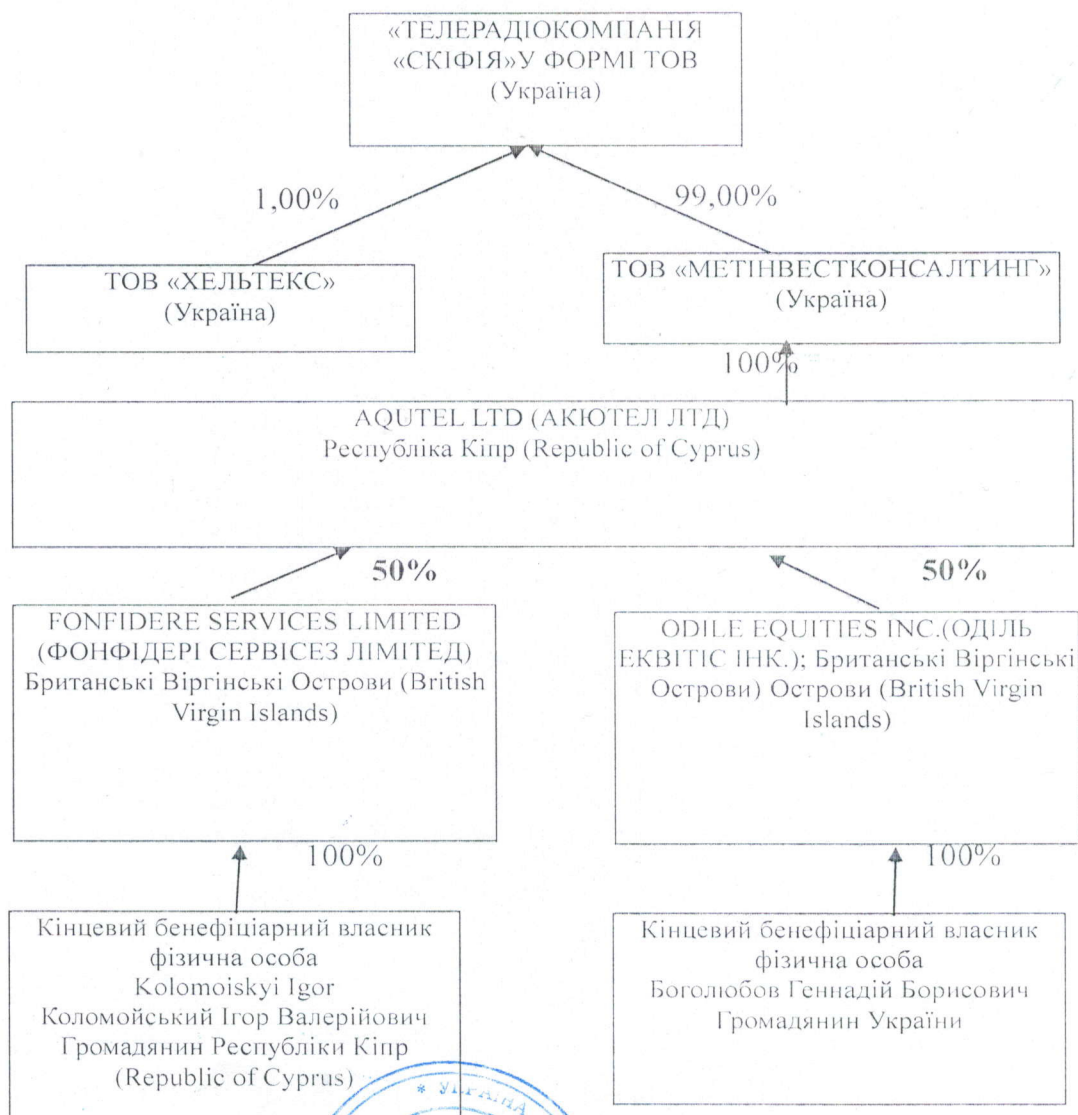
«ТЕЛЕРАДІОКОМПАНІЯ «СКІФІЯ»У ФОРМІ ТОВ (Україна)

1,00%

99,00%

ТОВ «ХЕЛЬТЕКС» (Україна)

ТОВ «МЕТІНВЕСТКОНСАЛТИНГ» (Україна)

100%

AQUTEL LTD (АКЮТЕЛ ЛТД) Республіка Кіпр (Republic of Cyprus)

50%

50%

FONFIDERE SERVICES LIMITED (ФОНФІДЕРІ СЕРВІСЕЗ ЛІМІТЕД) Британські Віргінські Острови (British Virgin Islands)

ODILE EQUITIES INC.(ОДІЛЬ ЕКВІТІС ІНК.); Британські Віргінські Острови) Острови (British Virgin Islands)

100%

100%

Кінцевий бенефіціарний власник фізична особа Kolomoiskyi Igor Коломойський Ігор Валерійович Громадянин Республіки Кіпр (Republic of Cyprus)

Кінцевий бенефіціарний власник фізична особа Боголюбов Геннадій Борисович Громадянин України

* УКРАЇНА